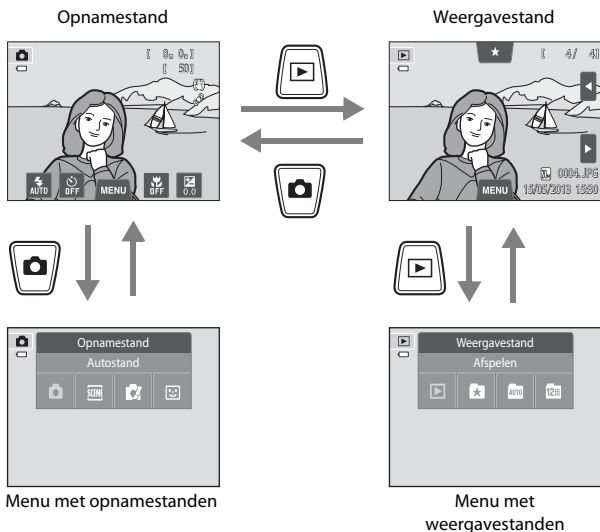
Opnamestand

Weergavestand

[ 8m 0s ]
[ 50]

AUTO
OFF
MENU
OFF
0.0

[ 4/ 4]

0004.JPG
15/05/2013 15:30
MENU

Opnamestand
Autostand

Weergavestand
Afspelen

Menu met opnamestanden

Menu met weergavestanden